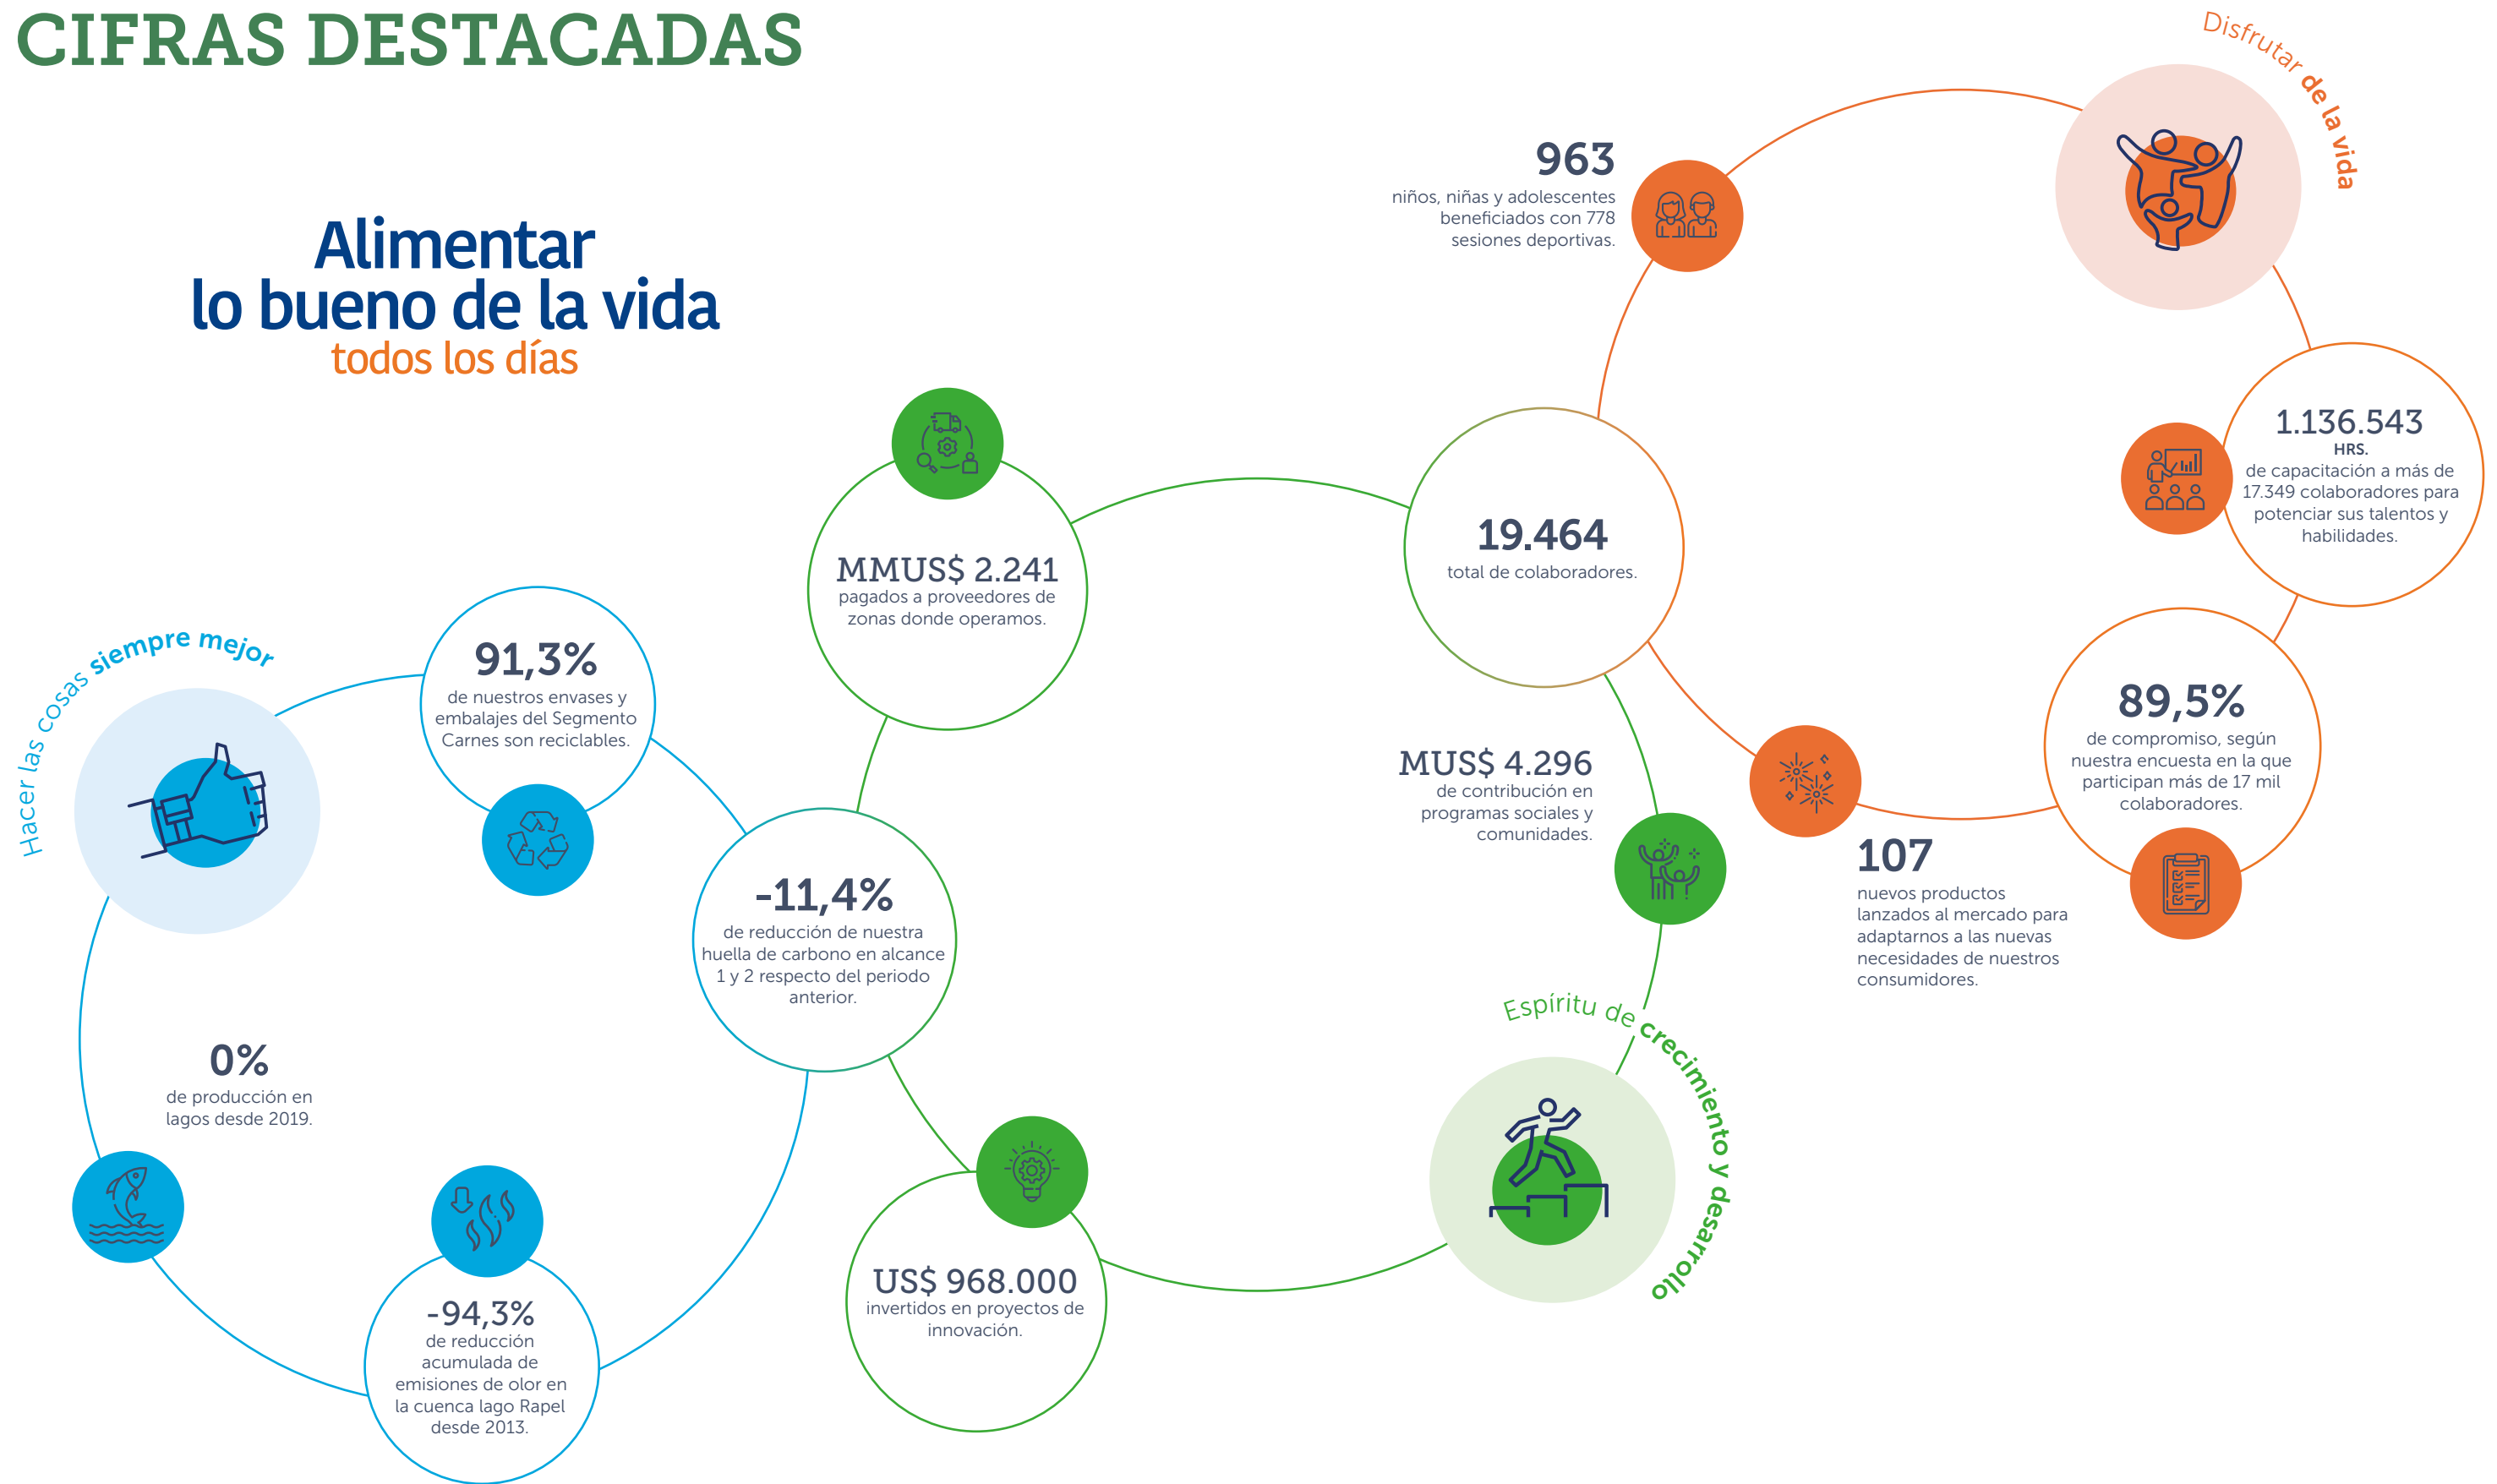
CIFRAS DESTACADAS

Alimentar lo bueno de la vida todos los días

Disfrutar de la vida

963
niños, niñas y adolescentes beneficiados con 778 sesiones deportivas.

1.136.543
HRS.
de capacitación a más de 17.349 colaboradores para potenciar sus talentos y habilidades.

19.464
total de colaboradores.

89,5%
de compromiso, según nuestra encuesta en la que participan más de 17 mil colaboradores.

107
nuevos productos lanzados al mercado para adaptarnos a las nuevas necesidades de nuestros consumidores.

MUS$ 4.296
de contribución en programas sociales y comunidades.

Espíritu de crecimiento y desarrollo

MMUS$ 2.241
pagados a proveedores de zonas donde operamos.

US$ 968.000
invertidos en proyectos de innovación.

-11,4%
de reducción de nuestra huella de carbono en alcance 1 y 2 respecto del periodo anterior.

Hacer las cosas siempre mejor

91,3%
de nuestros envases y embalajes del Segmento Carnes son reciclables.

0%
de producción en lagos desde 2019.

-94,3%
de reducción acumulada de emisiones de olor en la cuenca lago Rapel desde 2013.